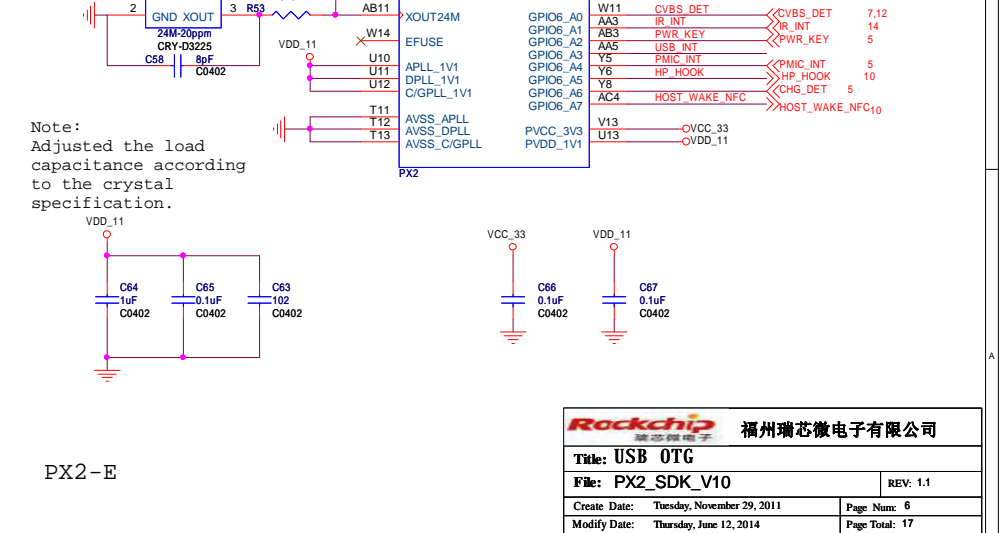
2 GND XOUT 3 R53 AB11 XOUT24M
24M-20ppm
CRY-D3225
C58 8pF
C0402

VDD_11 W14 EFUSE
U10 APLL_1V1
U11 DPLL_1V1
U12 C/GPLL_1V1

T11 AVSS_APLL
T12 AVSS_DPLL
T13 AVSS_C/GPLL
PX2

GPIO6_A0 W11 CVBS_DET CVBS_DET 7,12
GPIO6_A1 AA3 IR_INT IR_INT 14
GPIO6_A2 AB3 PWR_KEY PWR_KEY 5
GPIO6_A3 AA5 USB_INT
GPIO6_A4 Y5 PMIC_INT PMIC_INT 5
GPIO6_A5 Y6 HP_HOOK HP_HOOK 10
GPIO6_A6 Y8 CHG_DET 5
GPIO6_A7 AC4 HOST_WAKE_NFC HOST_WAKE_NFC 10
PVCC_3V3 V13 VCC_33
PVDD_1V1 U13 VDD_11

Note:
Adjusted the load capacitance according to the crystal specification.

VDD_11
C64 1uF C0402
C65 0.1uF C0402
C63 102 C0402

VCC_33
C66 0.1uF C0402
VDD_11
C67 0.1uF C0402

A

PX2-E

Rockchip 瑞芯微电子
福州瑞芯微电子有限公司

| Title: USB OTG | | | |
|---|---|---|---|
| File: PX2_SDK_V10 | | REV: 1.1 | |
| Create Date: | Tuesday, November 29, 2011 | Page Num: | 6 |
| Modify Date: | Thursday, June 12, 2014 | Page Total: | 17 |